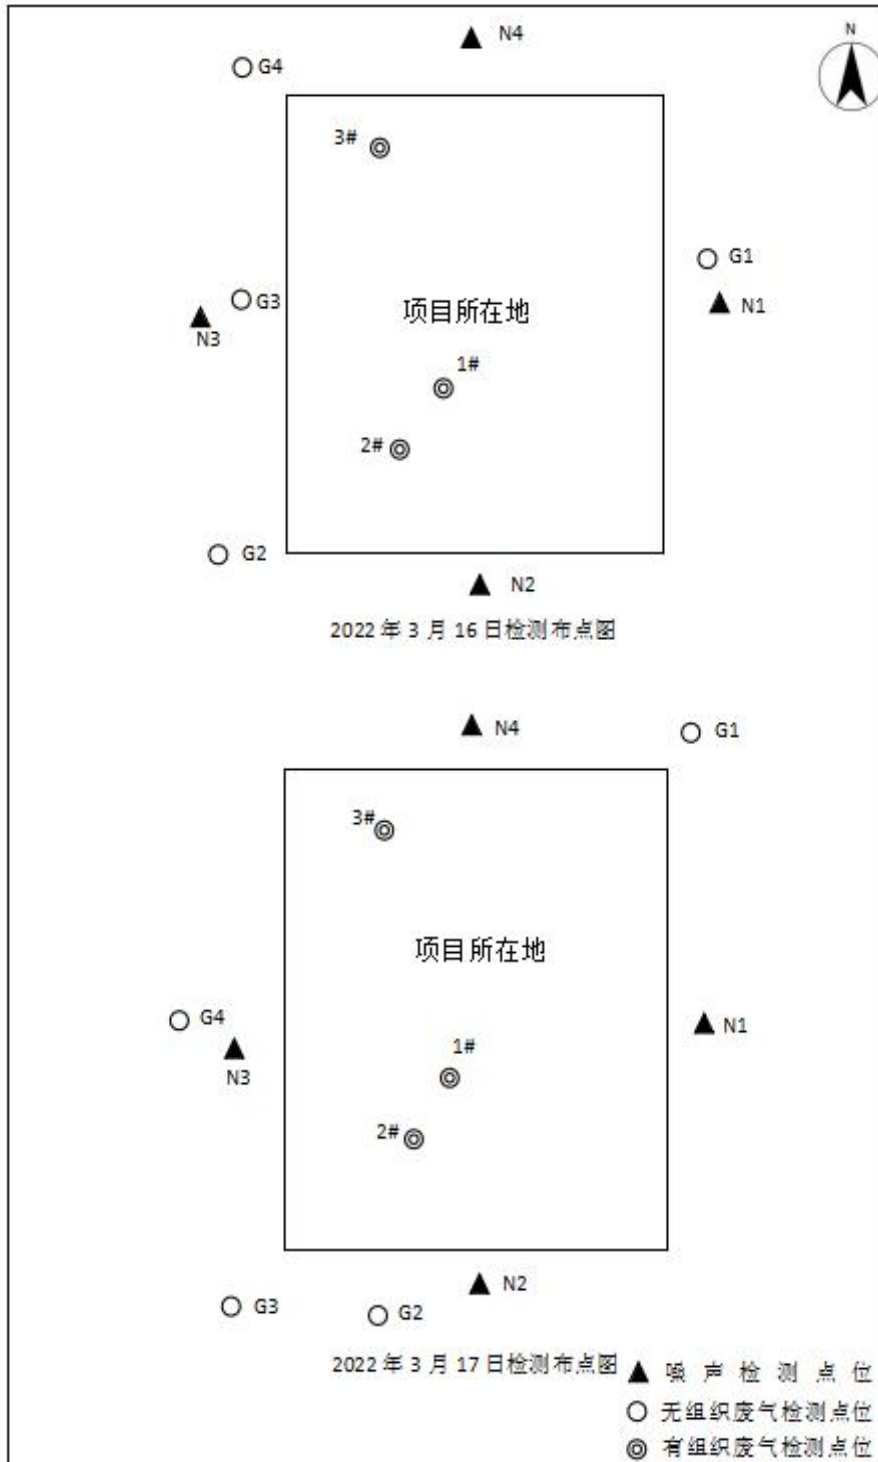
N4
N
G4
3#
G1
G3
项目所在地
N1
N3
1#
2#
G2
N2
2022 年 3 月 16 日检测布点图

N4
G1
3#
项目所在地
G4
N1
N3
1#
2#
N2
G3
G2
2022 年 3 月 17 日检测布点图

▲ 噪声检测点位
○ 无组织废气检测点位
◎ 有组织废气检测点位